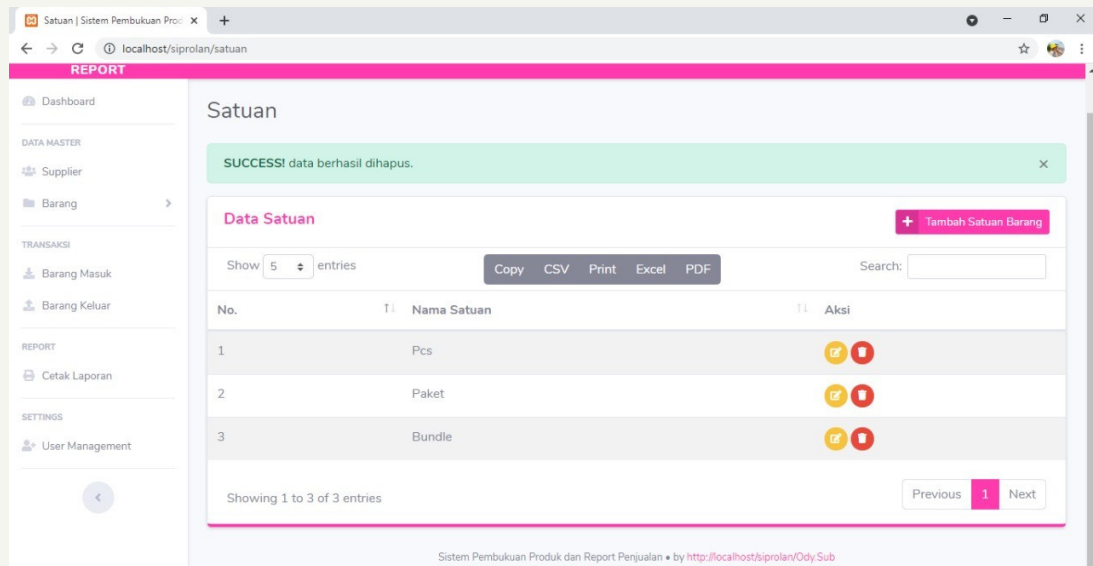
Satuan | Sistem Pembukuan Prod ×
+
localhost/siprolan/satuan
REPORT

Dashboard

DATA MASTER

Supplier

Barang

TRANSAKSI

Barang Masuk

Barang Keluar

REPORT

Cetak Laporan

SETTINGS

User Management

Satuan

SUCCESS! data berhasil dihapus.

×

Data Satuan

+ Tambah Satuan Barang

Show 5 entries

Copy CSV Print Excel PDF

Search:

| No. | Nama Satuan | Aksi |
|---|---|---|
| 1 | Pcs | |
| 2 | Paket | |
| 3 | Bundle | |

Showing 1 to 3 of 3 entries

Previous 1 Next

Sistem Pembukuan Produk dan Report Penjualan • by http://localhost/siprolan/Ody.Sub